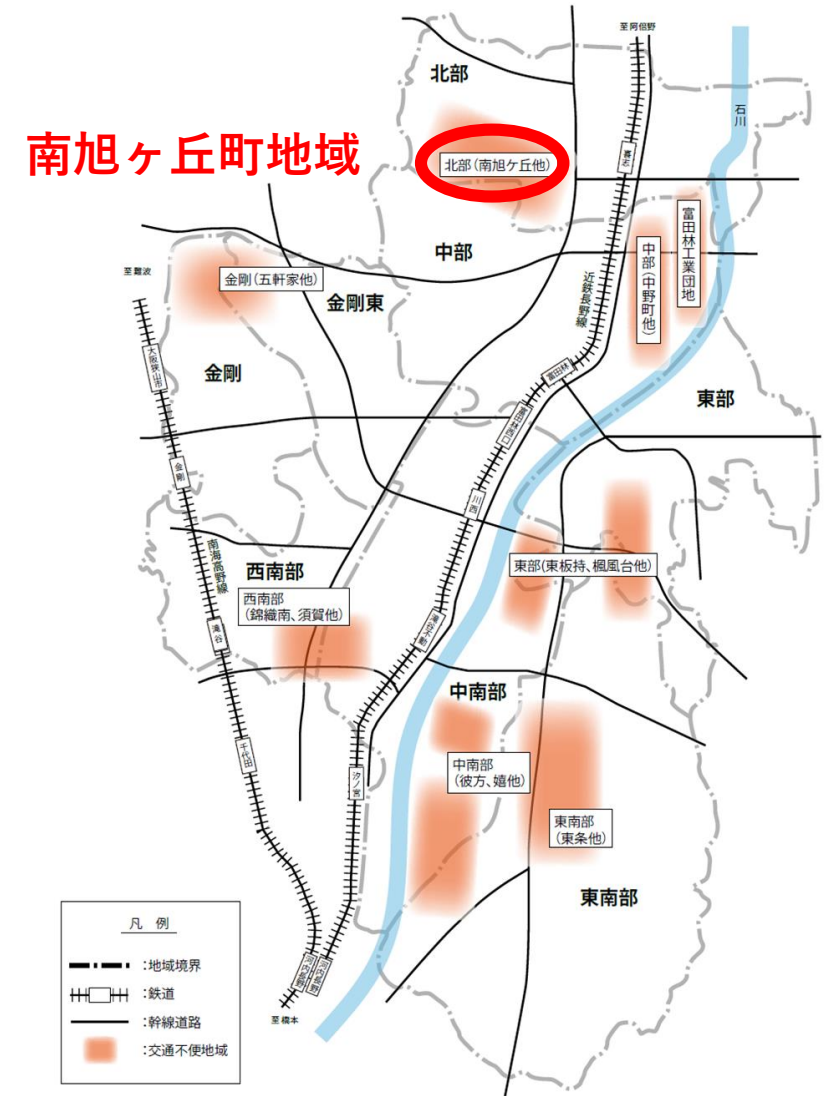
南旭ヶ丘町地域

至阿倍野

北部

北部（南旭ケ丘他）

喜志

石川

富田林工業団地

中部

中部（中野町他）

至難波

金剛（五軒家他）

金剛東

近鉄長野線

大阪狭山市

金剛

富田林

東部

富田林西口

金剛

川西

南海高野線

東部（東板持、楓風台他）

西南部

西南部（錦織南、須賀他）

滝谷

滝谷不動

中南部

中南部（彼方、嬉他）

千代田

汐ノ宮

東南部（東条他）

東南部

凡例

：地域境界

：鉄道

：幹線道路

：交通不便地域

河内長野

河内長野

至橋本